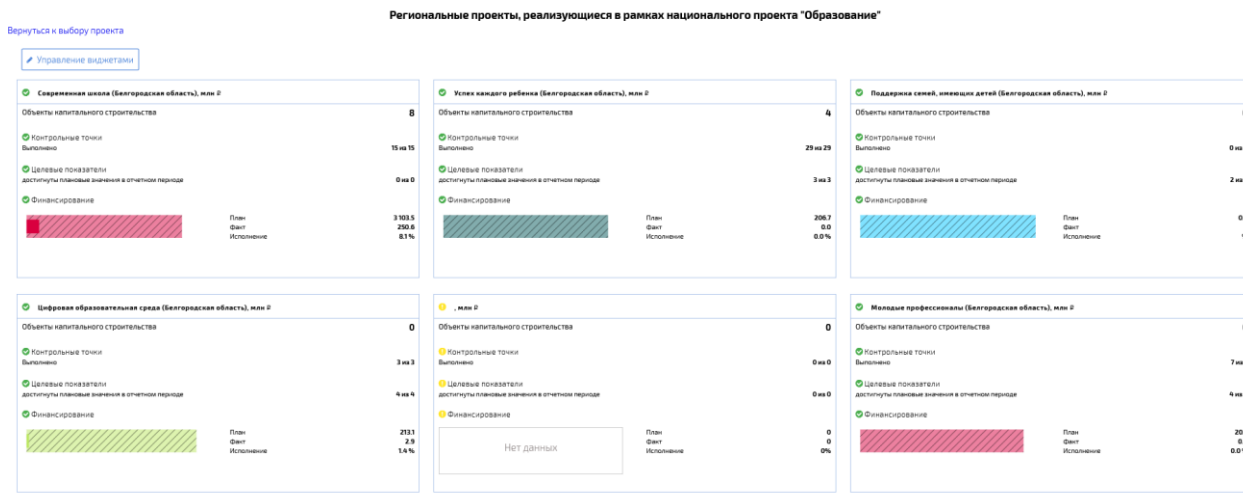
Региональные проекты, реализующиеся в рамках национального проекта "Образование"

Вернуться к выбору проекта

Управление виджетами

Современная школа (Белгородская область), млн ₽

Объекты капитального строительства 8

Контрольные точки
Выполнено 15 из 15

Целевые показатели
достигнуты плановые значения в отчетном периоде 0 из 0

Финансирование

План 3 103.5
Факт 250.6
Исполнение 8.1 %

Успех каждого ребенка (Белгородская область), млн ₽

Объекты капитального строительства 4

Контрольные точки
Выполнено 29 из 29

Целевые показатели
достигнуты плановые значения в отчетном периоде 3 из 3

Финансирование

План 206.7
Факт 0.0
Исполнение 0.0 %

Поддержка семей, имеющих детей (Белгородская область), млн ₽

Объекты капитального строительства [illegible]

Контрольные точки
Выполнено 0 из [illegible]

Целевые показатели
достигнуты плановые значения в отчетном периоде 2 из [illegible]

Финансирование

План 0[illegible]
Факт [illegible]
Исполнение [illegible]

Цифровая образовательная среда (Белгородская область), млн ₽

Объекты капитального строительства 0

Контрольные точки
Выполнено 3 из 3

Целевые показатели
достигнуты плановые значения в отчетном периоде 4 из 4

Финансирование

План 213.1
Факт 2.9
Исполнение 1.4 %

, млн ₽

Объекты капитального строительства 0

Контрольные точки
Выполнено 0 из 0

Целевые показатели
достигнуты плановые значения в отчетном периоде 0 из 0

Финансирование

Нет данных

План 0
Факт 0
Исполнение 0%

Молодые профессионалы (Белгородская область), млн ₽

Объекты капитального строительства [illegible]

Контрольные точки
Выполнено 7 из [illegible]

Целевые показатели
достигнуты плановые значения в отчетном периоде 4 из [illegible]

Финансирование

План 20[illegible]
Факт 0.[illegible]
Исполнение 0.0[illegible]